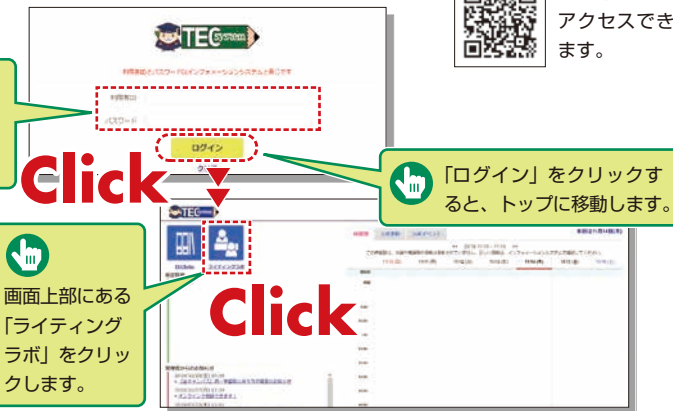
アクセスでき
ます。

TEC system

利用者ID とパスワードでインフォメーションシステムへ入ります

利用者ID

パスワード

ログイン

Click

「ログイン」をクリックすると、トップに移動します。

TEC system

ライティングラボ

Click

画面上部にある「ライティングラボ」をクリックします。

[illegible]